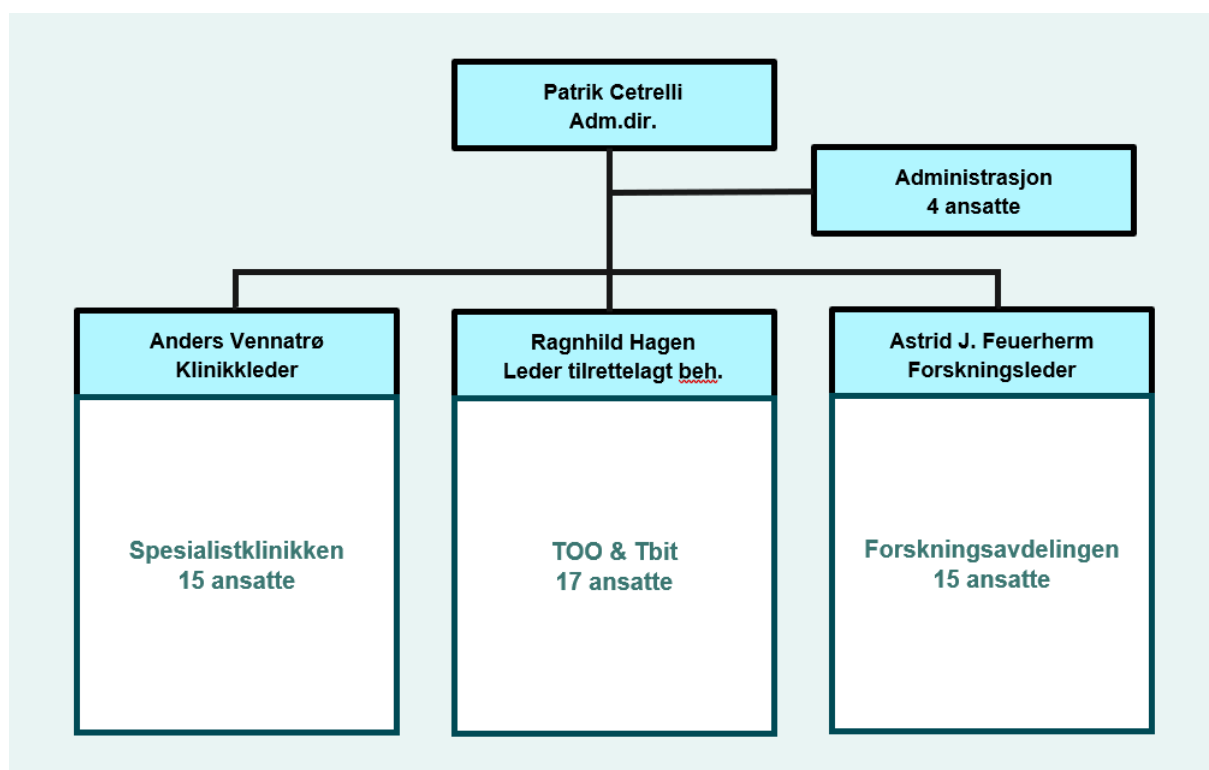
Patrik Cetrelli
Adm.dir.

Administrasjon
4 ansatte

Anders Vennatrø
Klinikkleder

Spesialistklinikken
15 ansatte

Ragnhild Hagen
Leder tilrettelagt beh.

TOO & Tbit
17 ansatte

Astrid J. Feuerherm
Forskningsleder

Forskningsavdelingen
15 ansatte